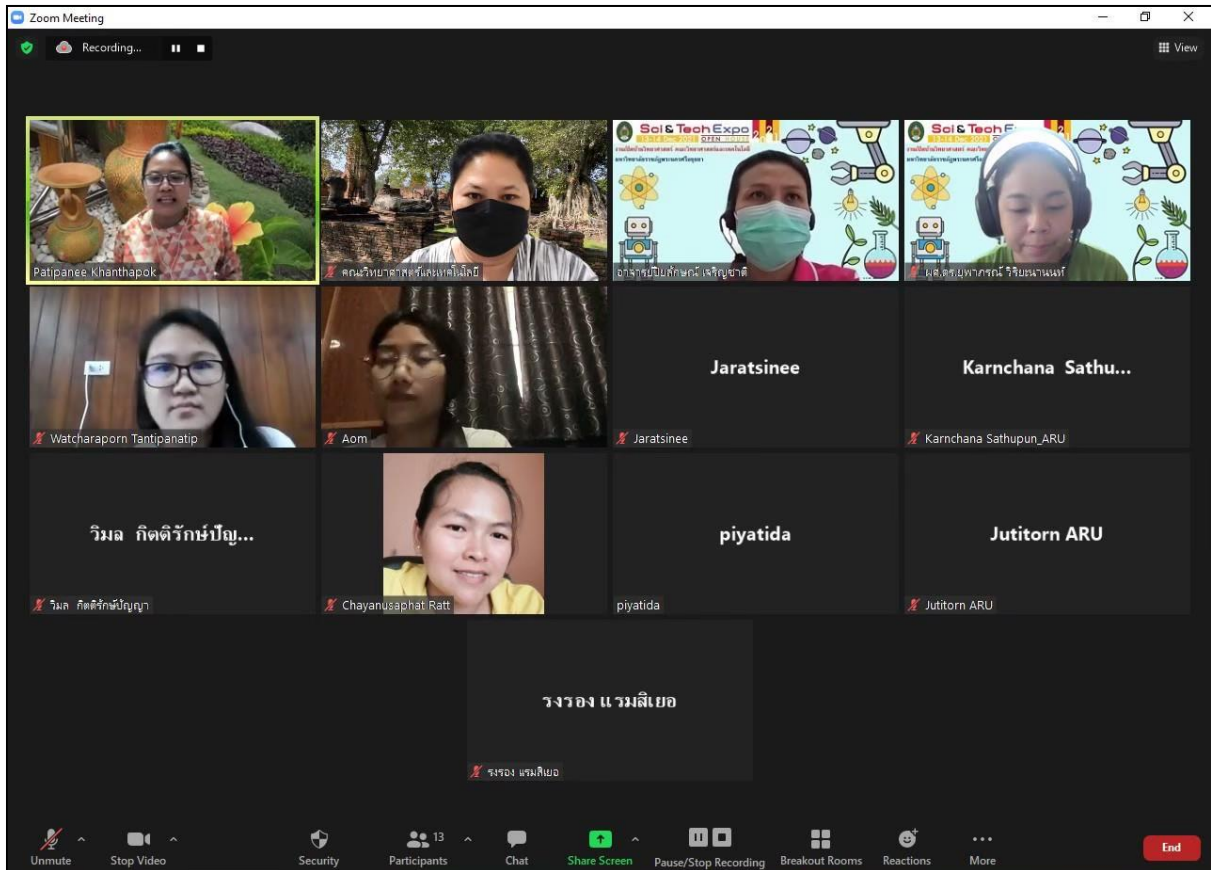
Zoom Meeting

Recording...

View

Sci & Tech Expo

Sci & Tech Expo

Patipanee Khanthapok

คณะวิทยาศาสตร์และเทคโนโลยี

อาจารย์ปิยลักษณ์ เจริญชาติ

ผศ.ดร.ยุพาภรณ์ วิริยะนานนท์

Watcharaporn Tantipanatip

Aom

Jaratsinee

Jaratsinee

Karnchana Sathu...

Karnchana Sathupun_ARU

วิมล กิตติรักษ์ปัญ...

วิมล กิตติรักษ์ปัญญา

Chayanusaphat Ratt

piyatida

piyatida

Jutitorn ARU

Jutitorn ARU

รงรอง แรมสิเยอ

รงรอง แรมสิเยอ

Unmute Stop Video Security 13 Participants Chat Share Screen Pause/Stop Recording Breakout Rooms Reactions More End